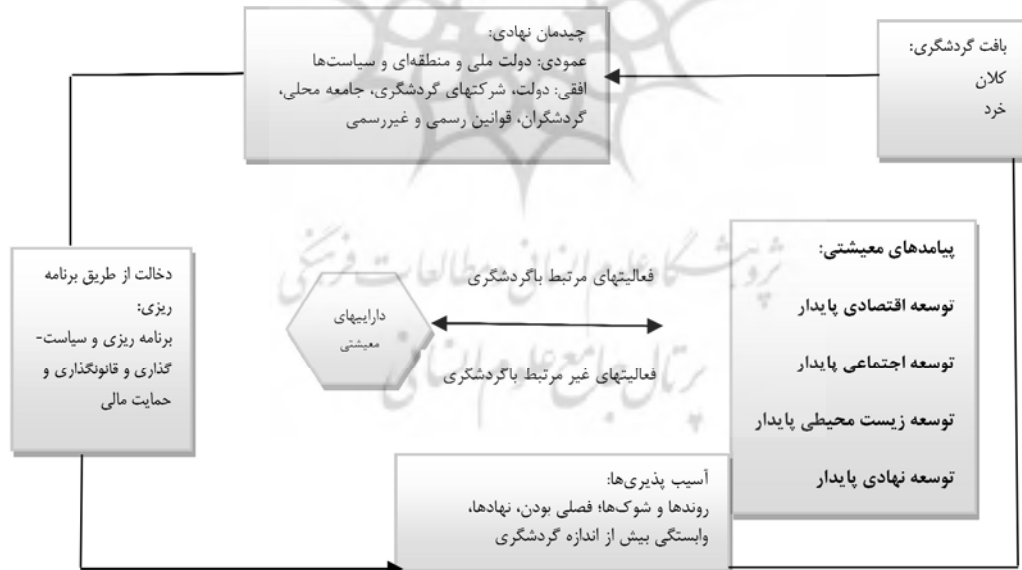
بافت گردشگری:
کلان
خرد

چیدمان نهادی:
عمودی: دولت ملی و منطقه‌ای و سیاست‌ها
افقی: دولت، شرکتهای گردشگری، جامعه محلی، گردشگران، قوانین رسمی و غیررسمی

پیامدهای معیشتی:
توسعه اقتصادی پایدار
توسعه اجتماعی پایدار
توسعه زیست محیطی پایدار
توسعه نهادی پایدار

فعالیتهای مرتبط باگردشگری

داراییهای معیشتی

فعالیتهای غیر مرتبط باگردشگری

دخالت از طریق برنامه ریزی:
برنامه ریزی و سیاست-گذاری و قانونگذاری و حمایت مالی

آسیب پذیری‌ها:
روندها و شوک‌ها؛ فصلی بودن، نهادها، وابستگی بیش از اندازه گردشگری

پژوهشگاه علوم انسانی و مطالعات فرهنگی
پرتال جامع علوم انسانی